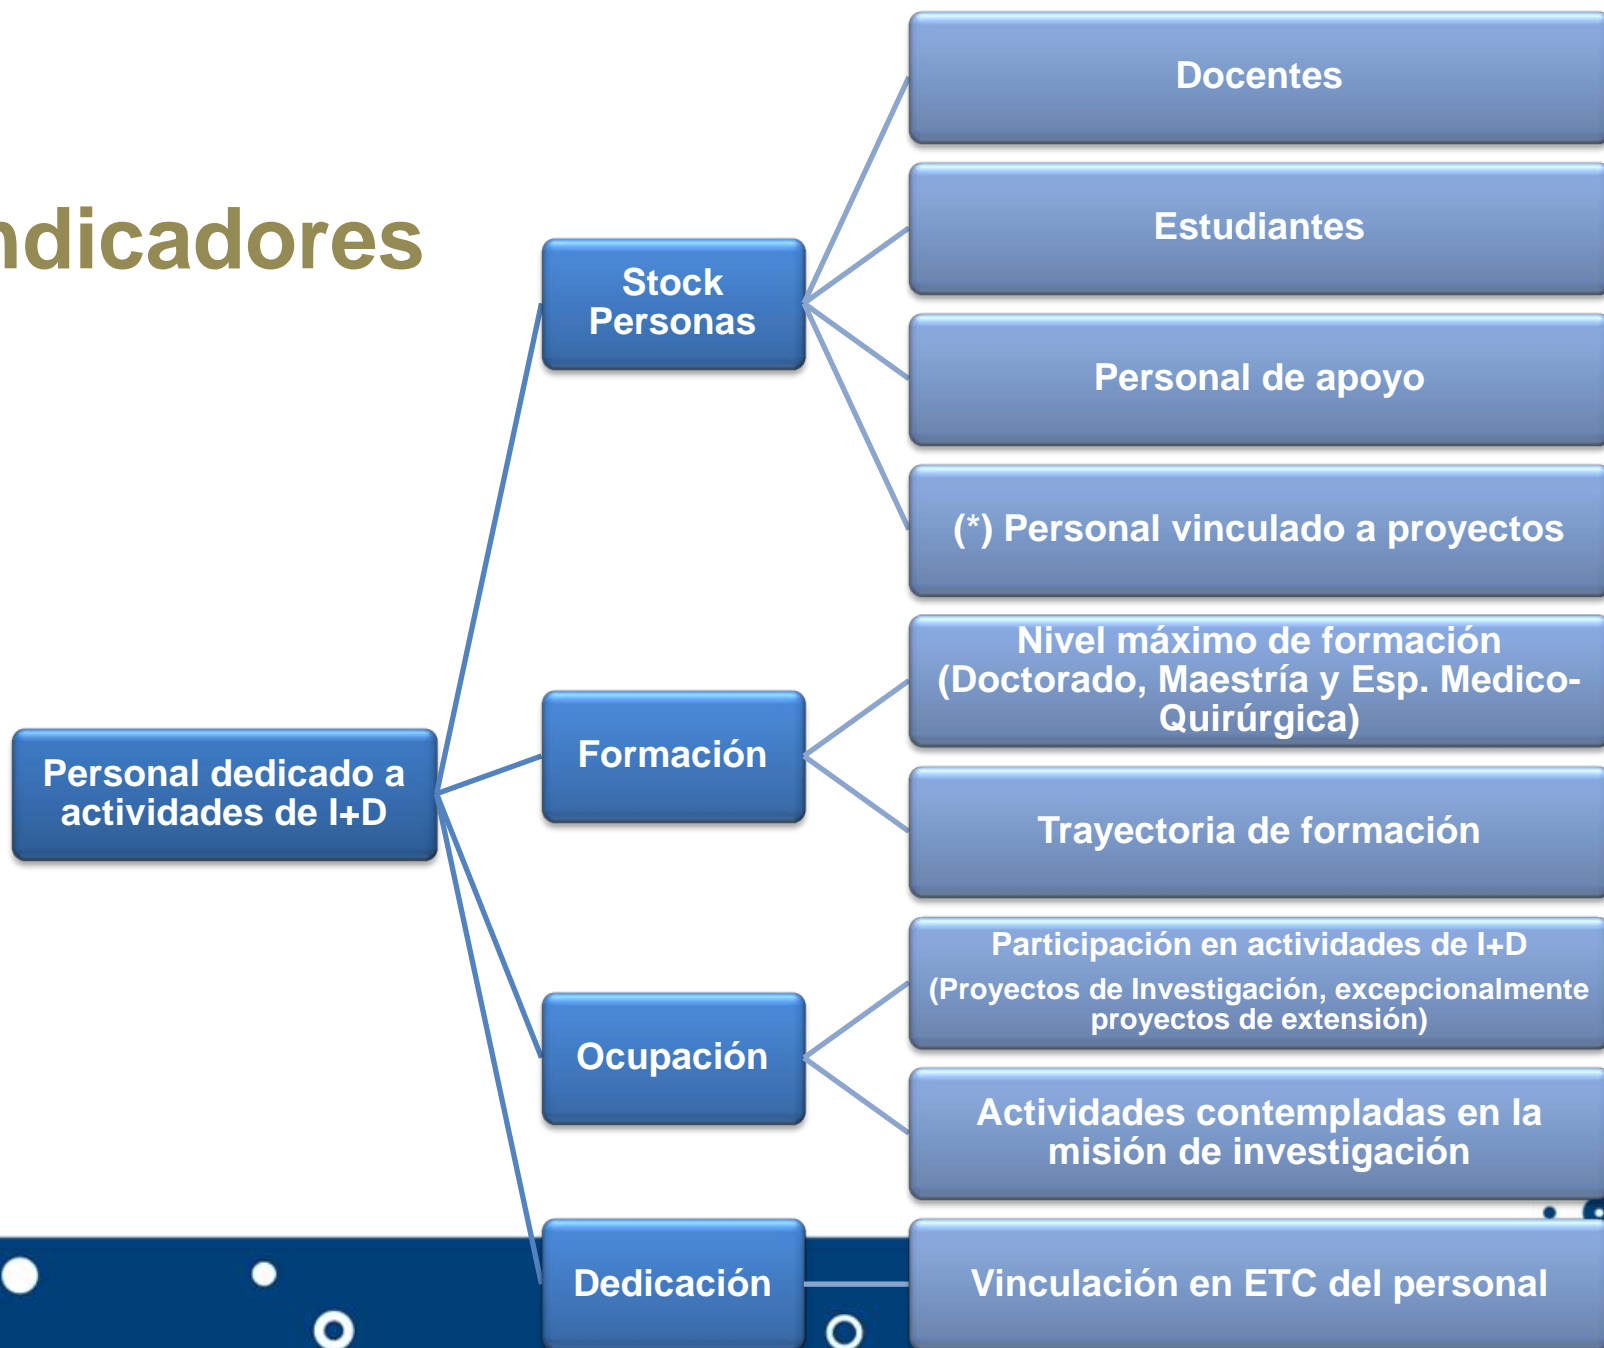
ndicadores

Personal dedicado a actividades de I+D

Stock Personas

Docentes

Estudiantes

Personal de apoyo

(*) Personal vinculado a proyectos

Formación

Nivel máximo de formación (Doctorado, Maestría y Esp. Medico-Quirúrgica)

Trayectoria de formación

Ocupación

Participación en actividades de I+D

(Proyectos de Investigación, excepcionalmente proyectos de extensión)

Actividades contempladas en la misión de investigación

Dedicación

Vinculación en ETC del personal